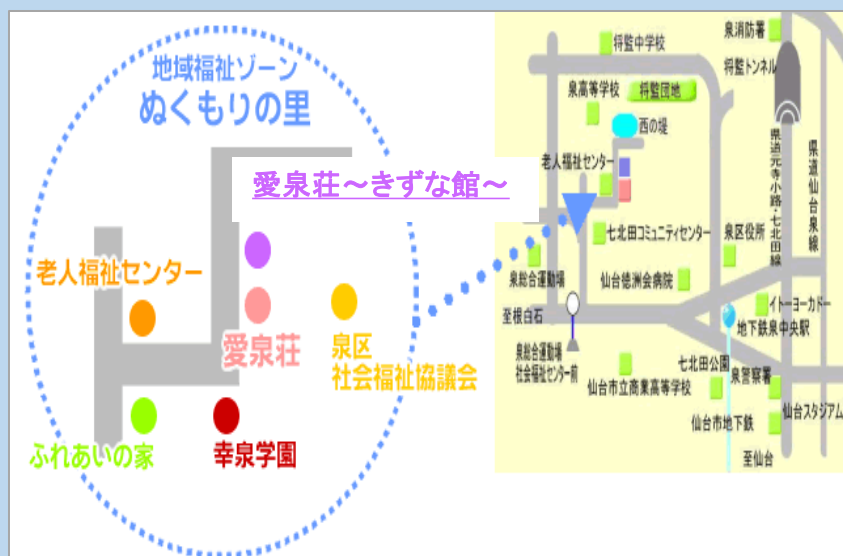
地域福祉ゾーン
ぬくもりの里

愛泉荘～きずな館～

老人福祉センター

愛泉荘

泉区
社会福祉協議会

ふれあいの家

幸泉学園

泉消防署
将監中学校
将監トンネル
泉高等学校
将監団地
西の堤
老人福祉センター
県道元寺小路・七北田線
県道仙台泉線
七北田コミュニティセンター
泉区役所
泉総合運動場
仙台徳洲会病院
至根白石
イトーヨーカドー
地下鉄泉中央駅
泉総合運動場
社会福祉センター前
七北田公園
仙台市立商業高等学校
泉警察署
仙台スタジアム
仙台市地下鉄
至仙台